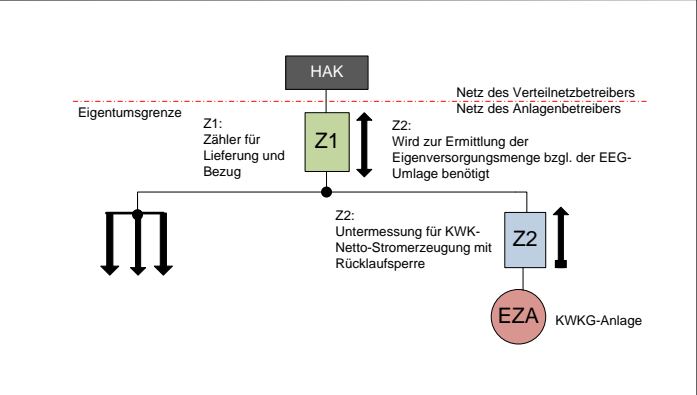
HAK

Netz des Verteilnetzbetreibers

Netz des Anlagenbetreibers

Eigentumsgrenze

Z1:
Zähler für Lieferung und Bezug

Z1

Z2:
Wird zur Ermittlung der Eigenversorgungsmenge bzgl. der EEG-Umlage benötigt

Z2:
Untermessung für KWK-Netto-Stromerzeugung mit Rücklaufsperre

Z2

EZA

KWKG-Anlage